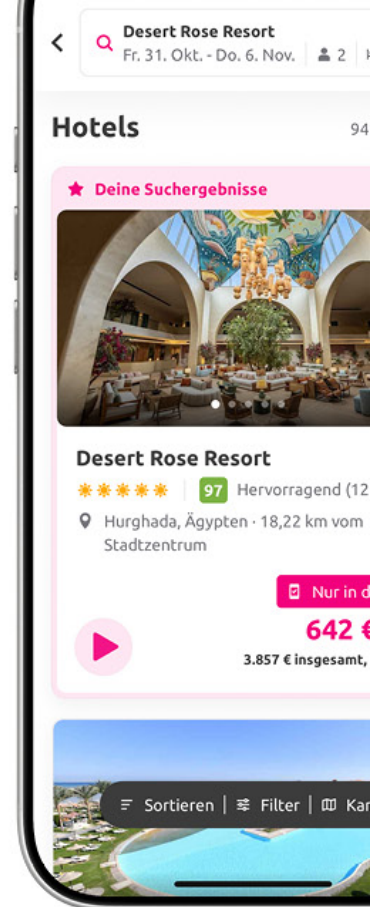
Desert Rose Resort
Fr. 31. Okt. - Do. 6. Nov. | 2 | 

Hotels 94

Deine Suchergebnisse

Desert Rose Resort
97 Hervorragend (12
Hurghada, Ägypten · 18,22 km vom Stadtzentrum

Nur in d
642 €
3.857 € insgesamt,

Sortieren | Filter | Kar